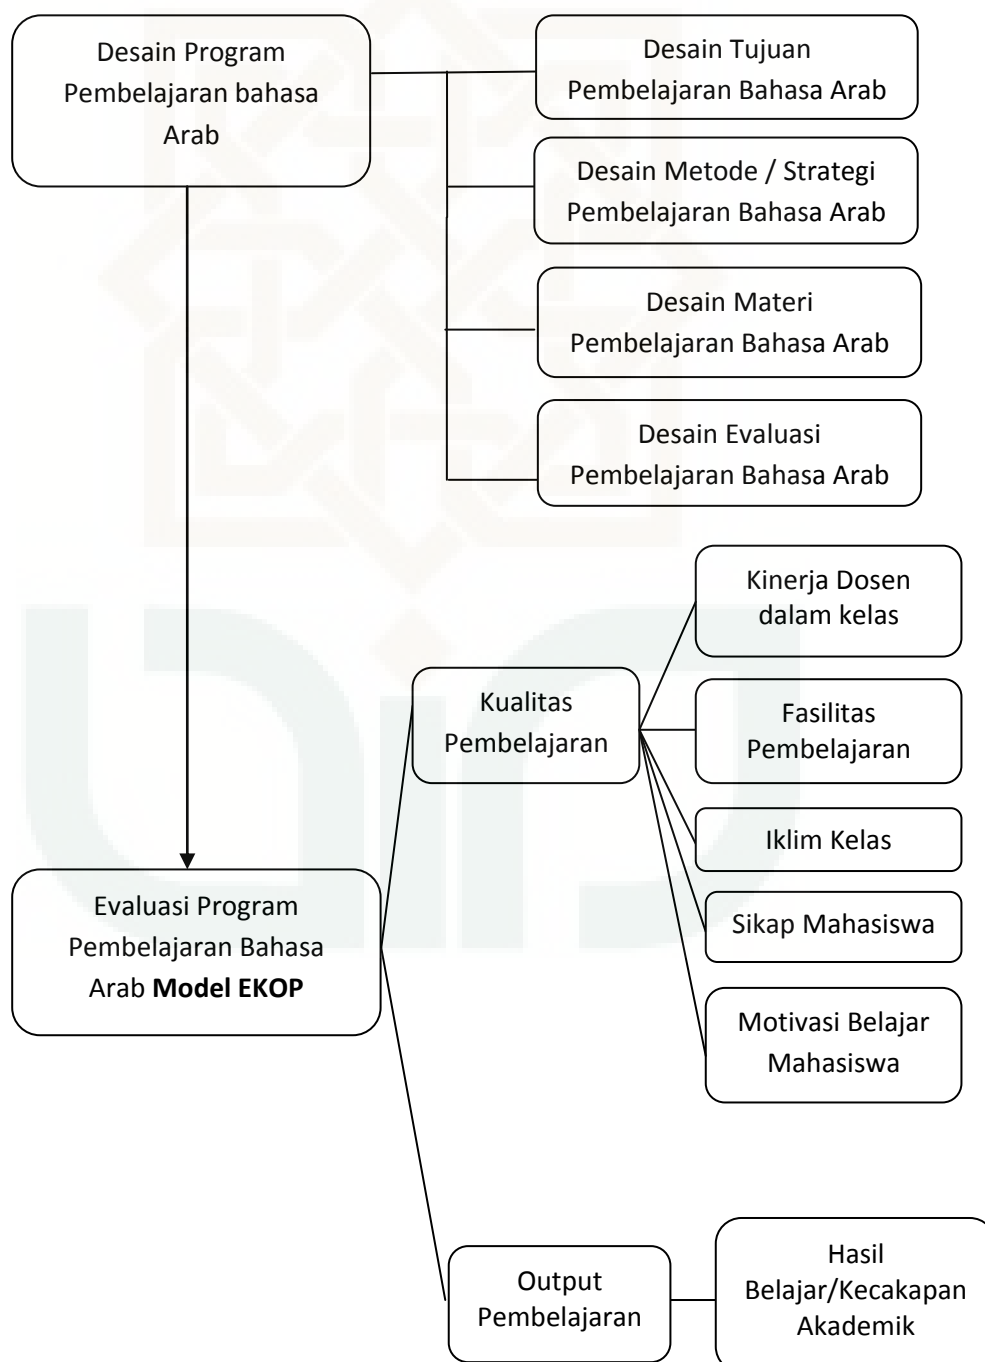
Desain Program Pembelajaran bahasa Arab

Desain Tujuan Pembelajaran Bahasa Arab

Desain Metode / Strategi Pembelajaran Bahasa Arab

Desain Materi Pembelajaran Bahasa Arab

Desain Evaluasi Pembelajaran Bahasa Arab

Kinerja Dosen dalam kelas

Kualitas Pembelajaran

Fasilitas Pembelajaran

Iklim Kelas

Evaluasi Program Pembelajaran Bahasa Arab **Model EKOP**

Sikap Mahasiswa

Motivasi Belajar Mahasiswa

Output Pembelajaran

Hasil Belajar/Kecakapan Akademik